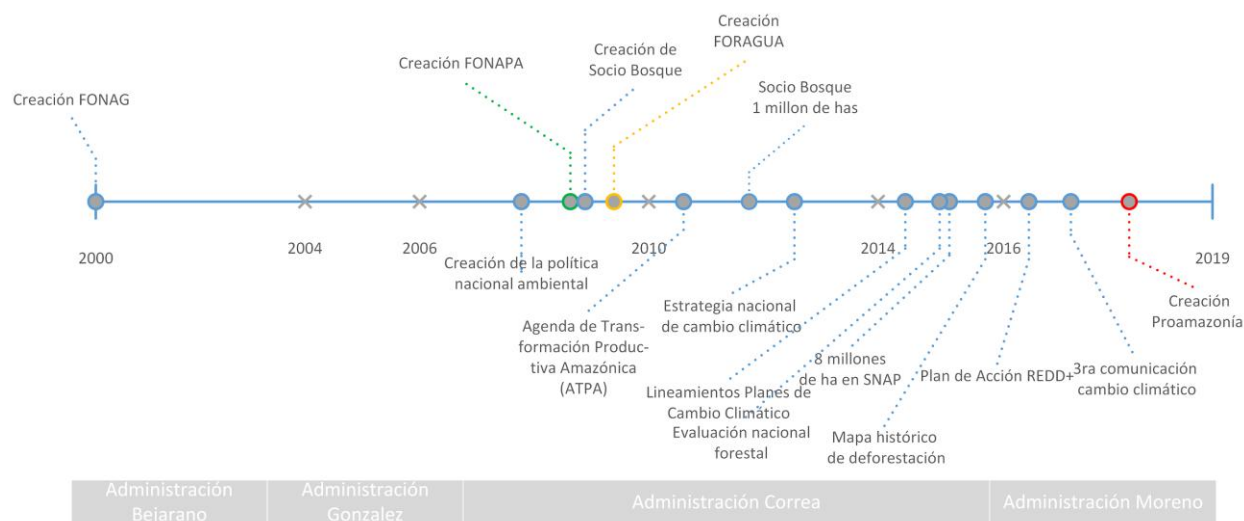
Creación FORAGUA

Creación de Socio Bosque

Creación FONAPA

Socio Bosque 1 millon de has

Creación FONAG

2000

2004

2006

2010

2014

2016

2019

Creación de la política nacional ambiental

Agenda de Transformación Productiva Amazónica (ATPA)

Estrategia nacional de cambio climático

Lineamientos Planes de Cambio Climático

Evaluación nacional forestal

8 millones de ha en SNAP

Mapa histórico de deforestación

Plan de Acción REDD+

3ra comunicación cambio climático

Creación Proamazonía

| Administración Bejarano | Administración Gonzalez | Administración Correa | Administración Moreno |